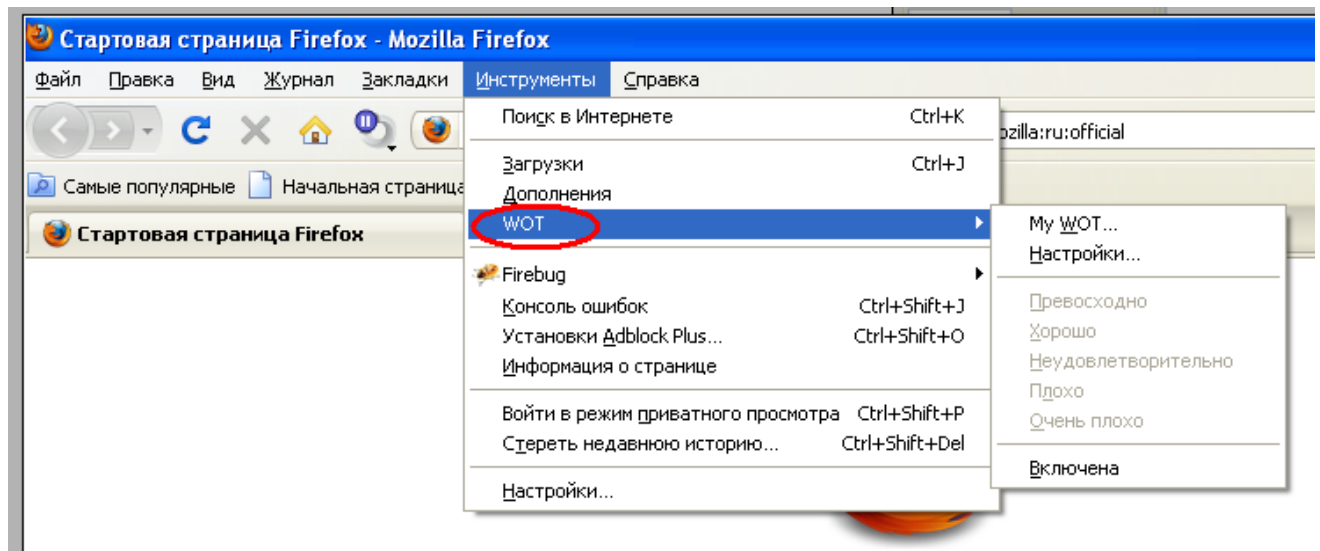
Стартовая страница Firefox - Mozilla Firefox

Файл Правка Вид Журнал Закладки Инструменты Справка

ozilla:ru:official

Самые популярные Начальная страница

Стартовая страница Firefox

Поиск в Интернете Ctrl+K
Загрузки Ctrl+J
Дополнения
WOT
Firebug
Консоль ошибок Ctrl+Shift+J
Установки Adblock Plus... Ctrl+Shift+O
Информация о странице
Войти в режим приватного просмотра Ctrl+Shift+P
Стереть недавнюю историю... Ctrl+Shift+Del
Настройки...

My WOT...
Настройки...
Превосходно
Хорошо
Неудовлетворительно
Плохо
Очень плохо
Включена